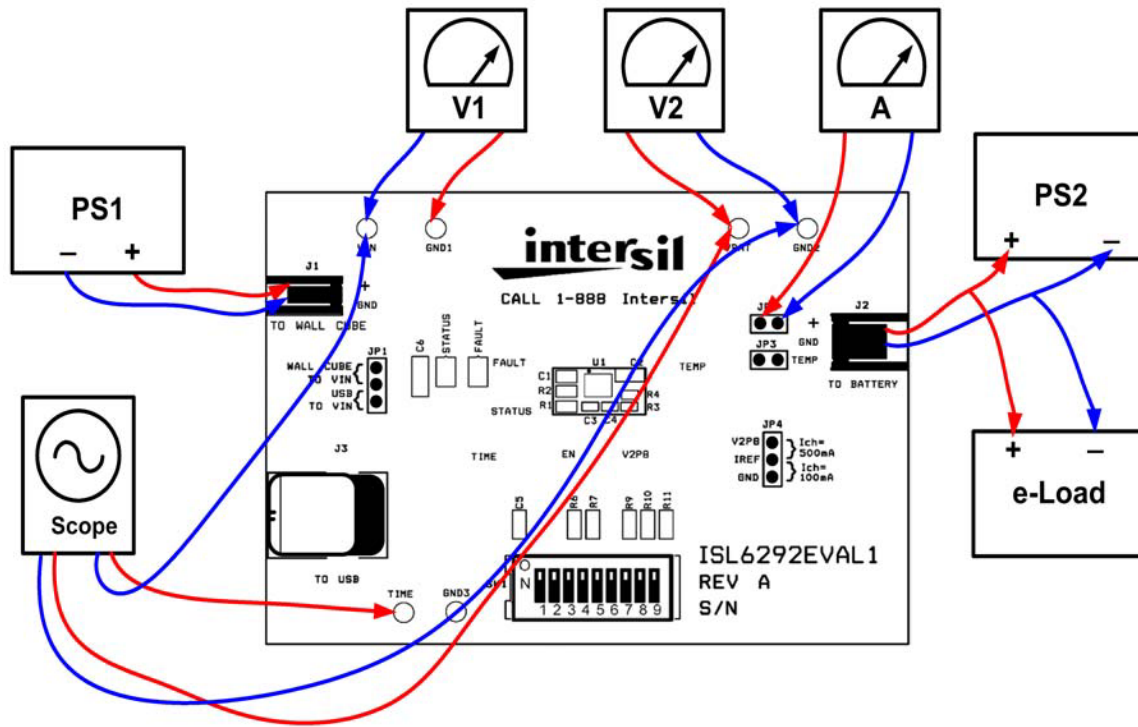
V1

V2

A

PS1

– +

PS2

+ –

VIN

GND1

intersil

CALL 1-888 Intersil

BAT

GND2

J1

+

GND

TO WALL CUBE

JP1

WALL CUBE TO VIN

USB TO VIN

C6

STATUS

FAULT

FAULT

U1

C1

R2

R1

STATUS

C2

R4

R3

C3 C4

TEMP

JP2

+

GND

JP3

TEMP

J2

TO BATTERY

JP4

V2P8

IREF

GND

Ich= 500mA

Ich= 100mA

e-Load

+ –

Scope

J3

TIME

EN

V2P8

C5

R6

R7

R9

R10

R11

TO USB

TIME

GND3

ON

1 2 3 4 5 6 7 8 9

ISL6292EVAL1

REV A

S/N